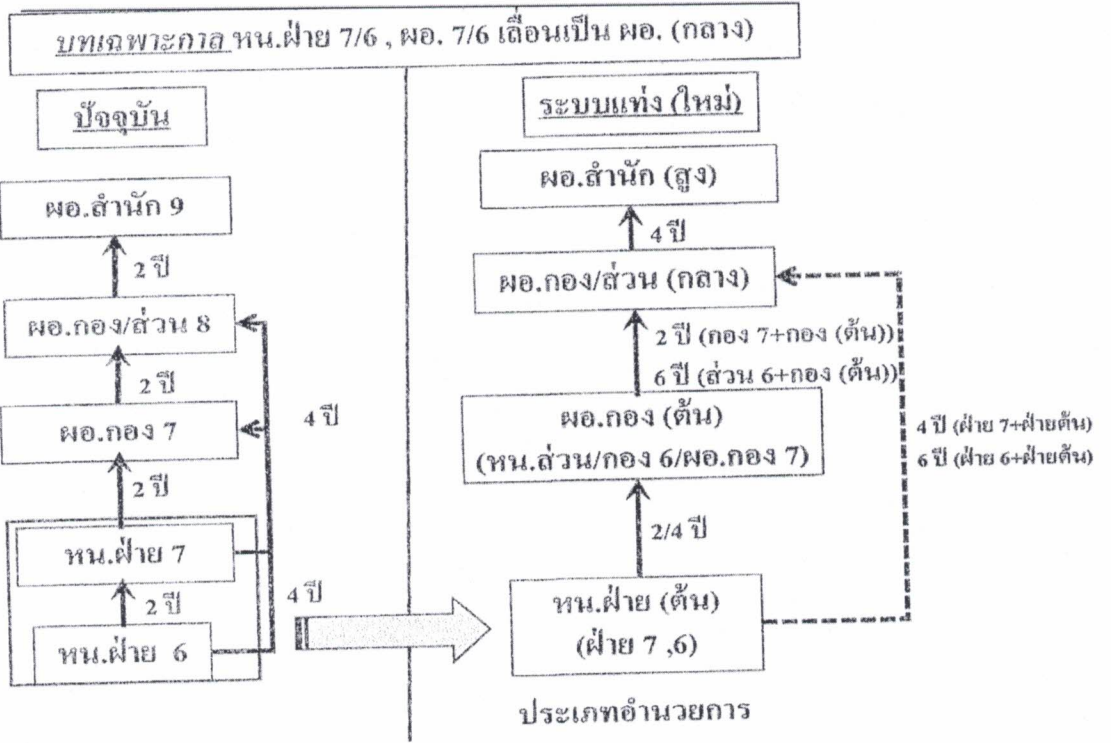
บทเฉพาะกาล หน.ฝ่าย 7/6 , ผอ. 7/6 เลื่อนเป็น ผอ. (กลาง)

ปัจจุบัน

ผอ.สำนัก 9

2 ปี

ผอ.กอง/ส่วน 8

2 ปี

ผอ.กอง 7

4 ปี

2 ปี

หน.ฝ่าย 7

2 ปี

หน.ฝ่าย 6

4 ปี

ระบบแท่ง (ใหม่)

ผอ.สำนัก (สูง)

4 ปี

ผอ.กอง/ส่วน (กลาง)

2 ปี (กอง 7+กอง (ต้น))

6 ปี (ส่วน 6+กอง (ต้น))

ผอ.กอง (ต้น)
(หน.ส่วน/กอง 6/ผอ.กอง 7)

4 ปี (ฝ่าย 7+ฝ่ายต้น)
6 ปี (ฝ่าย 6+ฝ่ายต้น)

2/4 ปี

หน.ฝ่าย (ต้น)
(ฝ่าย 7 ,6)

ประเภทอำนวยการ